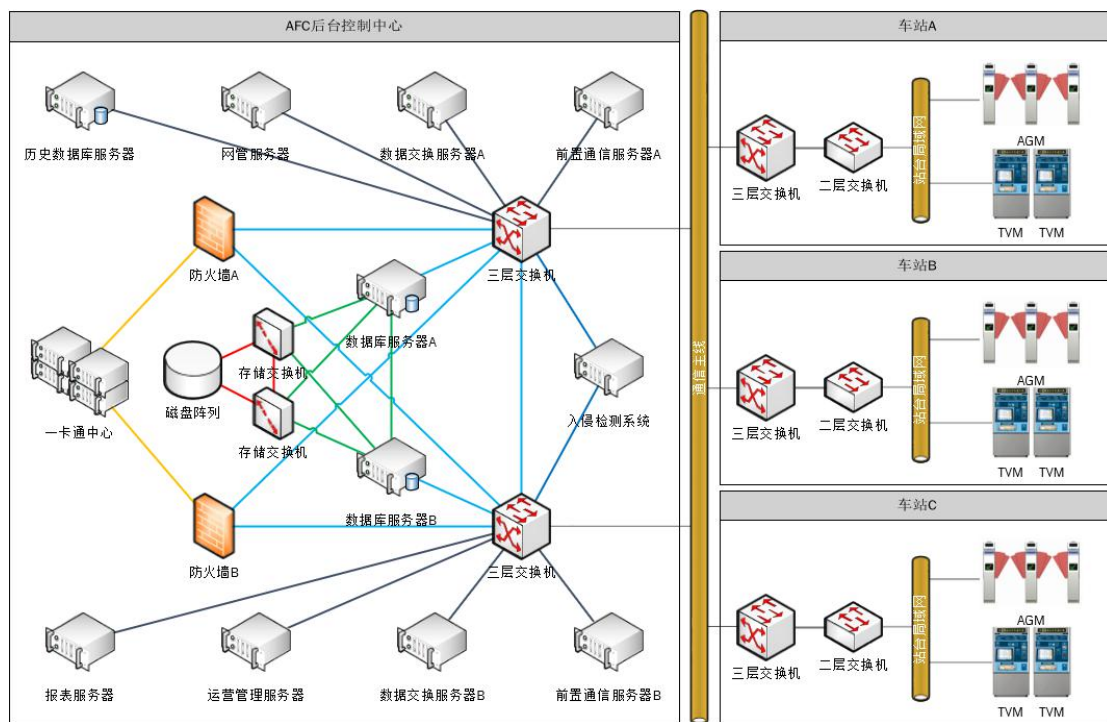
AFC后台控制中心

历史数据库服务器

网管服务器

数据交换服务器A

前置通信服务器A

防火墙A

三层交换机

数据库服务器A

存储交换机

磁盘阵列

一卡通中心

存储交换机

入侵检测系统

数据库服务器B

防火墙B

三层交换机

报表服务器

运营管理服务器

数据交换服务器B

前置通信服务器B

通信主线

车站A

三层交换机

二层交换机

站台局域网

AGM

TVM

TVM

车站B

三层交换机

二层交换机

站台局域网

AGM

TVM

TVM

车站C

三层交换机

二层交换机

站台局域网

AGM

TVM

TVM